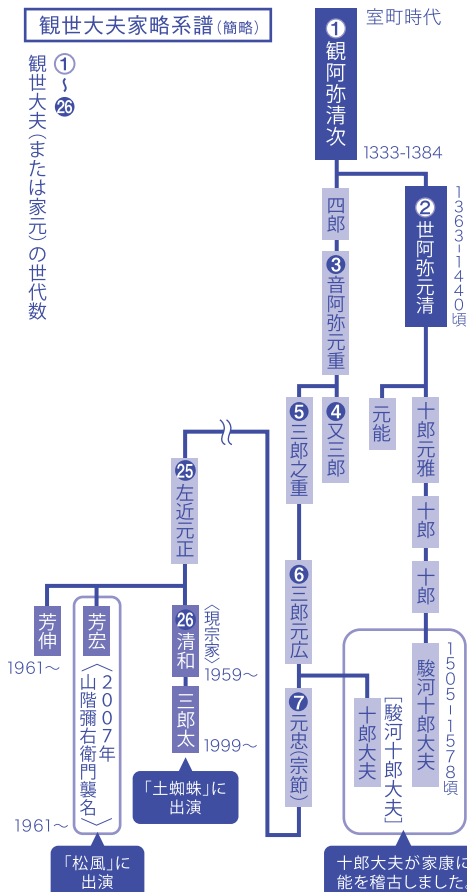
観世大夫家略系譜（簡略）

①〜㉖ 観世大夫（または家元）の世代数

室町時代

❶観阿弥清次 1333-1384

四郎

❷世阿弥元清 1363-1440頃

❸音阿弥元重

元能

十郎元雅

❹又三郎

❺三郎之重

十郎

十郎

❻三郎元広

駿河十郎大夫 1505-1578頃

❼元忠宗節

［駿河十郎大夫］

十郎大夫

十郎大夫が家康に能を稽古しました

㉕左近元正

芳伸 1961〜

芳宏〈2007年山階彌右衛門襲名〉 1961〜

㉖清和〈現宗家〉 1959〜

三郎太 1999〜

「土蜘蛛」に出演

「松風」に出演